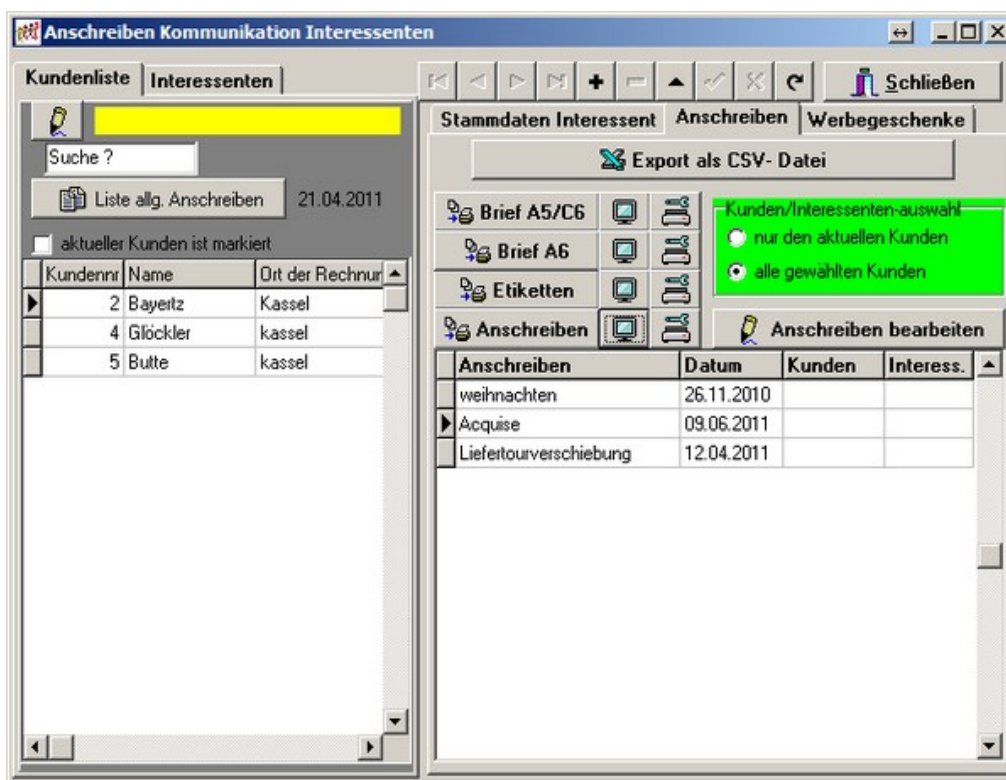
Anschreiben Kommunikation Interessenten

Kundenliste | Interessenten

Suche ?

Liste allg. Anschreiben 21.04.2011

aktueller Kunden ist markiert

| Kundennr | Name | Ort der Rechnur |
|---|---|---|
| 2 | Bayertz | Kassel |
| 4 | Glöckler | kassel |
| 5 | Butte | kassel |

Schließen

Stammdaten Interessent | Anschreiben | Werbegeschenke

Export als CSV- Datei

Brief A5/C6

Brief A6

Etiketten

Anschreiben

Kunden/Interessenten-auswahl
nur den aktuellen Kunden
alle gewählten Kunden

Anschreiben bearbeiten

| Anschreiben | Datum | Kunden | Interess. |
|---|---|---|---|
| weihnachten | 26.11.2010 | | |
| Acquise | 09.06.2011 | | |
| Liefertourverschiebung | 12.04.2011 | | |